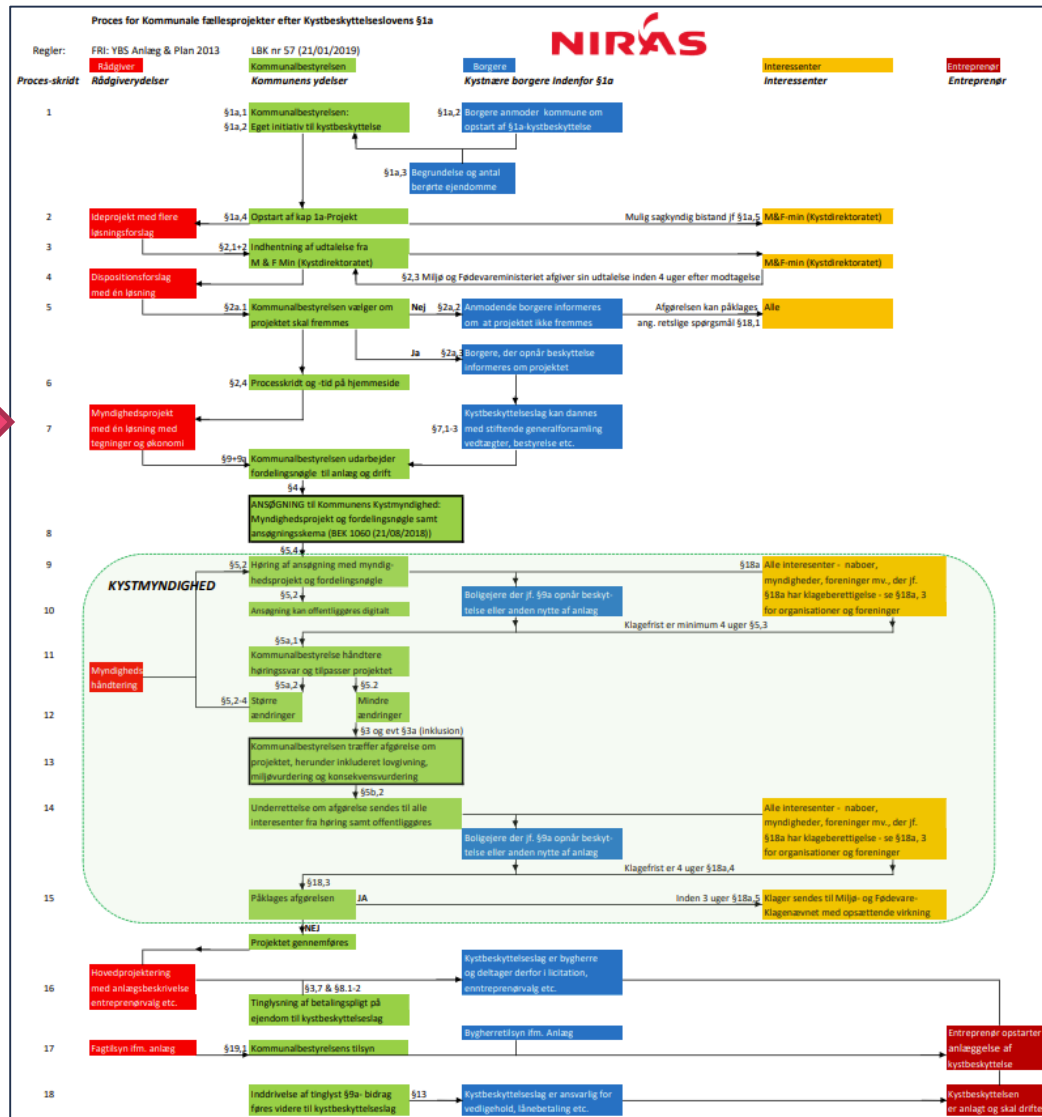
Proces for Kommunale fællesprojekter efter Kystbeskyttelseslovens §1a

NIRAS

Regler: FRI: YBS Anlæg & Plan 2013 LBK nr 57 (21/01/2019)

Proces-skridt

Rådgiver
Rådgiverydelser

Kommunalbestyrelsen
Kommunens ydelser

Borgere
Kystnære borgere Indenfor §1a

Interessenter
Interessenter

Entreprenør
Entreprenør

1
§1a,1 §1a,2 Kommunalbestyrelsen: Eget initiativ til kystbeskyttelse
§1a,2 Borgere anmoder kommune om opstart af §1a-kystbeskyttelse
§1a,3 Begrundelse og antal berørte ejendomme

2
Ideprojekt med flere løsningsforslag
§1a,4 Opstart af kap 1a-Projekt
Mulig sagkyndig bistand jf §1a,5 M&F-min (Kystdirektoratet)

3
§2,1+2 Indhentning af udtalelse fra M & F Min (Kystdirektoratet)
M&F-min (Kystdirektoratet)

4
Dispositionsforslag med én løsning
§2,3 Miljø og Fødevareministeriet afgiver sin udtalelse inden 4 uger efter modtagelse

5
§2a,1 Kommunalbestyrelsen vælger om projektet skal fremmes
Nej §2a,2 Anmodende borgere informeres om at projektet ikke fremmes
Afgørelsen kan påklages ang. retslige spørgsmål §18,1 Alle
Ja §2a,3 Borgere, der opnår beskyttelse informeres om projektet

6
§2,4 Processkridt og -tid på hjemmeside

7
Myndighedsprojekt med én løsning med tegninger og økonomi
§7,1-3 Kystbeskyttelseslag kan dannes med stiftende generalforsamling vedtægter, bestyrelse etc.
§9+9a Kommunalbestyrelsen udarbejder fordelingsnøgle til anlæg og drift
§4

8
ANSØGNING til Kommunens Kystmyndighed: Myndighedsprojekt og fordelingsnøgle samt ansøgningsskema (BEK 1060 (21/08/2018))
§5,4

KYSTMYNDIGHED

9
§5,2 Høring af ansøgning med myndighedsprojekt og fordelingsnøgle
§18a Alle interesenter - naboer, myndigheder, foreninger mv., der jf. §18a har klageberettigelse - se §18a, 3 for organisationer og foreninger

10
§5,2 Ansøgning kan offentliggøres digitalt
Boligejere der jf. §9a opnår beskyttelse eller anden nytte af anlæg
Klagefrist er minimum 4 uger §5,3

11
Myndigheds håndtering
§5a,1 Kommunalbestyrelse håndtere høringssvar og tilpasser projektet
§5a,2 §5.2

12
§5,2-4 Større ændringer
Mindre ændringer
§3 og evt §3a (inklusion)

13
Kommunalbestyrelsen træffer afgørelse om projektet, herunder inkluderet lovgivning, miljøvurdering og konsekvensvurdering
§5b,2

14
Underrettelse om afgørelse sendes til alle interesenter fra høring samt offentliggøres
Alle interesenter - naboer, myndigheder, foreninger mv., der jf. §18a har klageberettigelse - se §18a, 3 for organisationer og foreninger
Boligejere der jf. §9a opnår beskyttelse eller anden nytte af anlæg
Klagefrist er 4 uger §18a,4

15
§18,3 Påklages afgørelsen JA
Inden 3 uger §18a,5 Klager sendes til Miljø- og Fødevare-Klagenævnet med opsættende virkning
NEJ Projektet gennemføres

16
Hovedprojektering med anlægsbeskrivelse entreprenørvalg etc.
§3,7 & §8.1-2 Tinglysning af betalingspligt på ejendom til kystbeskyttelseslag
Kystbeskyttelseslag er bygherre og deltager derfor i licitation, enntreprenørvalg etc.

17
Fagtilsyn ifm. anlæg
§19,1 Kommunalbestyrelsens tilsyn
Bygherretilsyn ifm. Anlæg
Entreprenør opstarter anlæggelse af kystbeskyttelse

18
Inddrivelse af tinglyst §9a- bidrag føres videre til kystbeskyttelseslag
§13 Kystbeskyttelseslag er ansvarlig for vedligehold, lånebetaling etc.
Kystbeskyttelsen er anlagt og skal drifte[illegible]